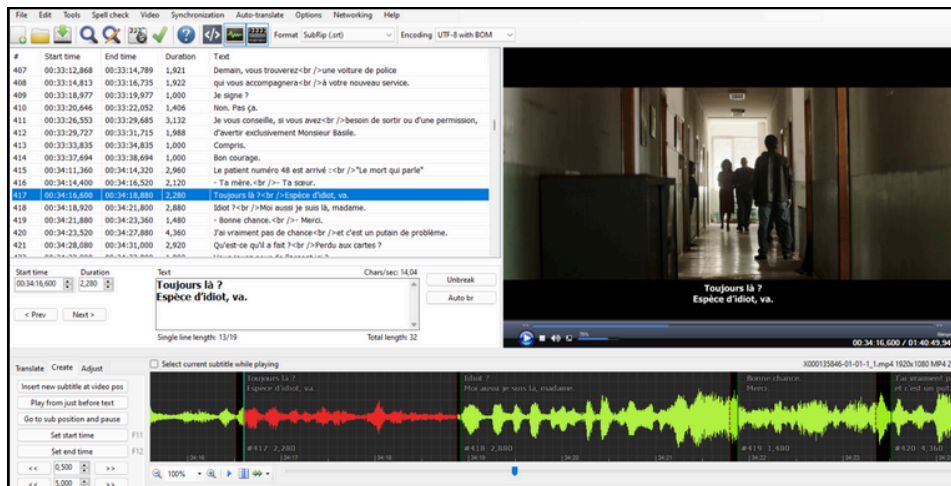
File Edit Tools Spell check Video Synchronization Auto-translate Options Networking Help

Format SubRip (.srt) Encoding UTF-8 with BOM

| # | Start time | End time | Duration | Text |
|---|---|---|---|---|
| 407 | 00:33:12,868 | 00:33:14,789 | 1,921 | Demain, vous trouverez<br />une voiture de police |
| 408 | 00:33:14,813 | 00:33:16,735 | 1,922 | qui vous accompagnera<br />à votre nouveau service. |
| 409 | 00:33:18,977 | 00:33:19,977 | 1,000 | Je signe ? |
| 410 | 00:33:20,646 | 00:33:22,052 | 1,406 | Non. Pas ça. |
| 411 | 00:33:26,553 | 00:33:29,685 | 3,132 | Je vous conseille, si vous avez<br />besoin de sortir ou d'une permission, |
| 412 | 00:33:29,727 | 00:33:31,715 | 1,988 | d'avertir exclusivement Monsieur Basile. |
| 413 | 00:33:33,835 | 00:33:34,835 | 1,000 | Compris. |
| 414 | 00:33:37,694 | 00:33:38,694 | 1,000 | Bon courage. |
| 415 | 00:34:11,360 | 00:34:14,320 | 2,960 | Le patient numéro 48 est arrivé :<br />"Le mort qui parle" |
| 416 | 00:34:14,400 | 00:34:16,520 | 2,120 | - Ta mère.<br />- Ta sœur. |
| 417 | 00:34:16,600 | 00:34:18,880 | 2,280 | Toujours là ?<br />Espèce d'idiot, va. |
| 418 | 00:34:18,920 | 00:34:21,800 | 2,880 | Idiot ?<br />Moi aussi je suis là, madame. |
| 419 | 00:34:21,880 | 00:34:23,360 | 1,480 | - Bonne chance.<br />- Merci. |
| 420 | 00:34:23,520 | 00:34:27,880 | 4,360 | J'ai vraiment pas de chance<br />et c'est un putain de problème. |
| 421 | 00:34:28,080 | 00:34:31,000 | 2,920 | Qu'est-ce qu'il a fait ?<br />Perdu aux cartes ? |

Start time Duration
00:34:16,600 2,280
< Prev Next >

Text Chars/sec: 14,04
Toujours là ?
Espèce d'idiot, va.
Single line length: 13/19 Total length: 32
Unbreak
Auto br

Toujours là ?
Espèce d'idiot, va.

00:34:16,600 / 01:40:49,94

Translate Create Adjust
Select current subtitle while playing
X000135846-01-01-1_1.mp4 1920x1080 MP4 2
Insert new subtitle at video pos
Play from just before text
Go to sub position and pause
Set start time F11
Set end time F12
<< 0,500 >>
<< 5,000 >>

Toujours là ?
Espèce d'idiot, va.
#417 2,280
Idiot ?
Moi aussi je suis là, madame.
#418 2,880
Bonne chance.
Merci.
#419 1,480
J'ai vraiment pa
et c'est un pu
#420 4,360

100%